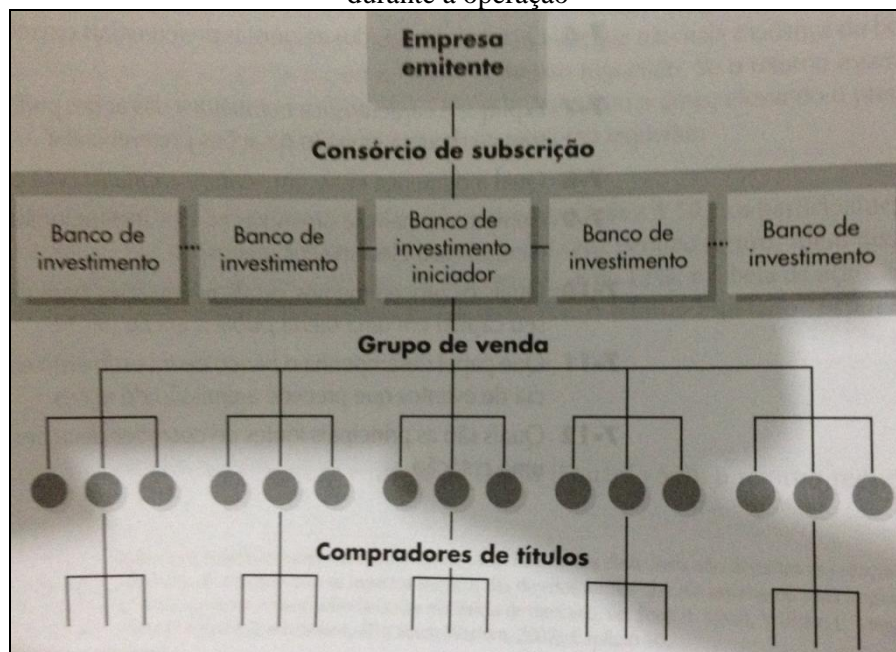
durante a operação

Empresa emitente

Consórcio de subscrição

Banco de investimento

Banco de investimento

Banco de investimento iniciador

Banco de investimento

Banco de investimento

Grupo de venda

Compradores de títulos